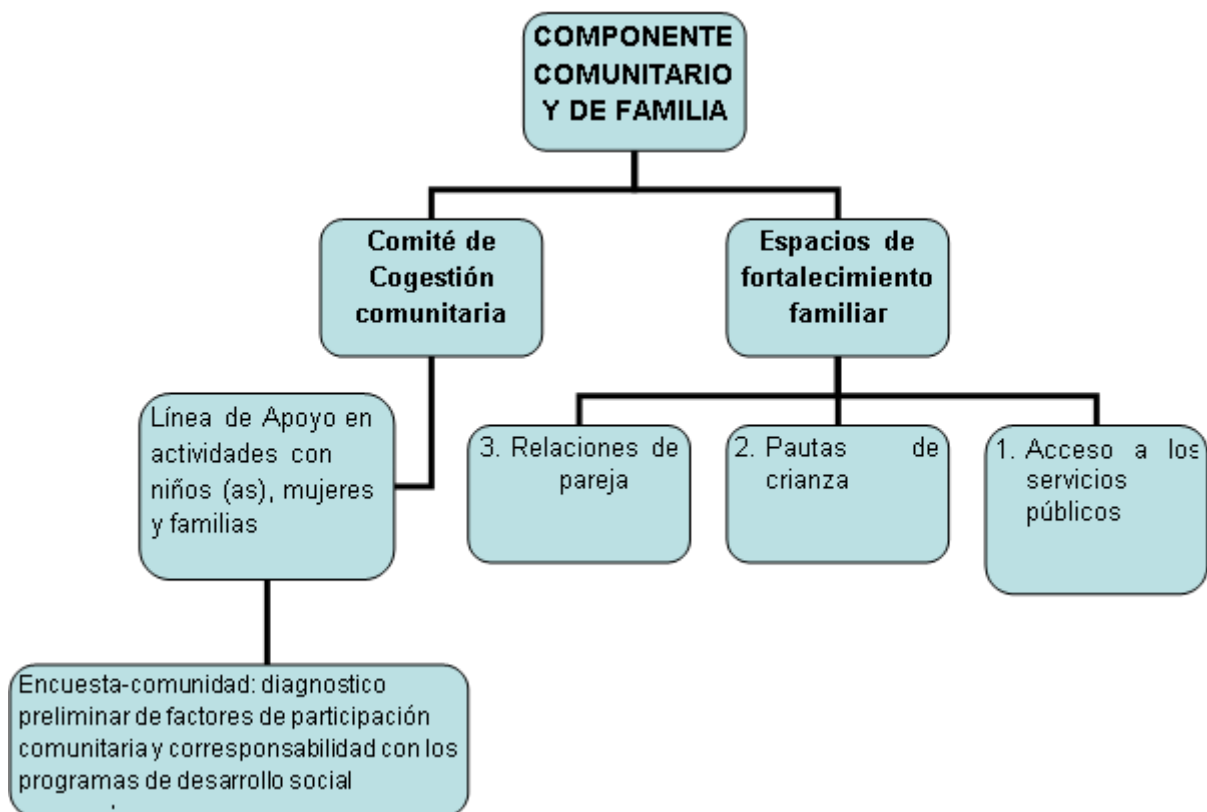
COMPONENTE COMUNITARIO Y DE FAMILIA

Comité de Cogestión comunitaria

Espacios de fortalecimiento familiar

Línea de Apoyo en actividades con niños (as), mujeres y familias

3. Relaciones de pareja

2. Pautas de crianza

1. Acceso a los servicios públicos

Encuesta-comunidad: diagnostico preliminar de factores de participación comunitaria y corresponsabilidad con los programas de desarrollo social